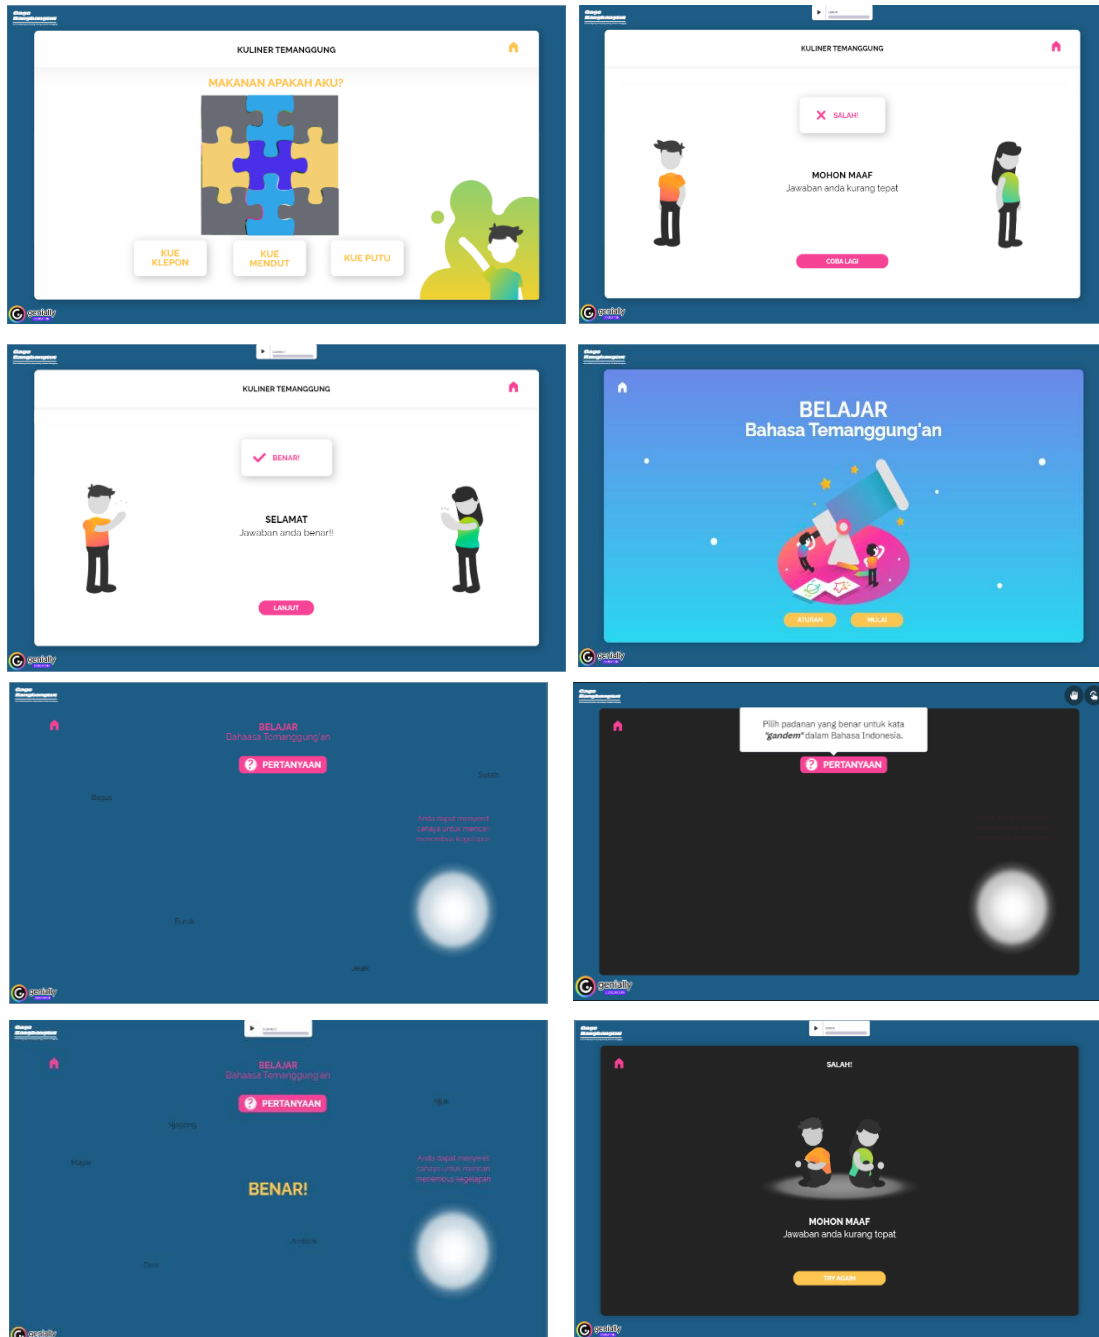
KULINER TEMANGGUNG

MAKANAN APAKAH AKU?

KUE KLEPON

KUE MENDUT

KUE PUTU

genially

KULINER TEMANGGUNG

SALAH!

MOHON MAAF

Jawaban anda kurang tepat

COBA LAGI

genially

KULINER TEMANGGUNG

BENAR!

SELAMAT

Jawaban anda benar!!

LANJUT

genially

BELAJAR

Bahasa Temanggung'an

ATURAN

MULAI

genially

BELAJAR

Bahasa Temanggung'an

PERTANYAAN

Susah

Bagus

Anda dapat menyenter cahaya untuk mencari menembus kegelapan

Buruk

Jelek

genially

Pilih padanan yang benar untuk kata "gandem" dalam Bahasa Indonesia.

PERTANYAAN

genially

BELAJAR

Bahasa Temanggung'an

PERTANYAAN

Apik

Hipping

Maple

Anda dapat menyenter cahaya untuk mencari menembus kegelapan

BENAR!

Ambok

Desi

genially

SALAH!

MOHON MAAF

Jawaban anda kurang tepat

TRY AGAIN

genially